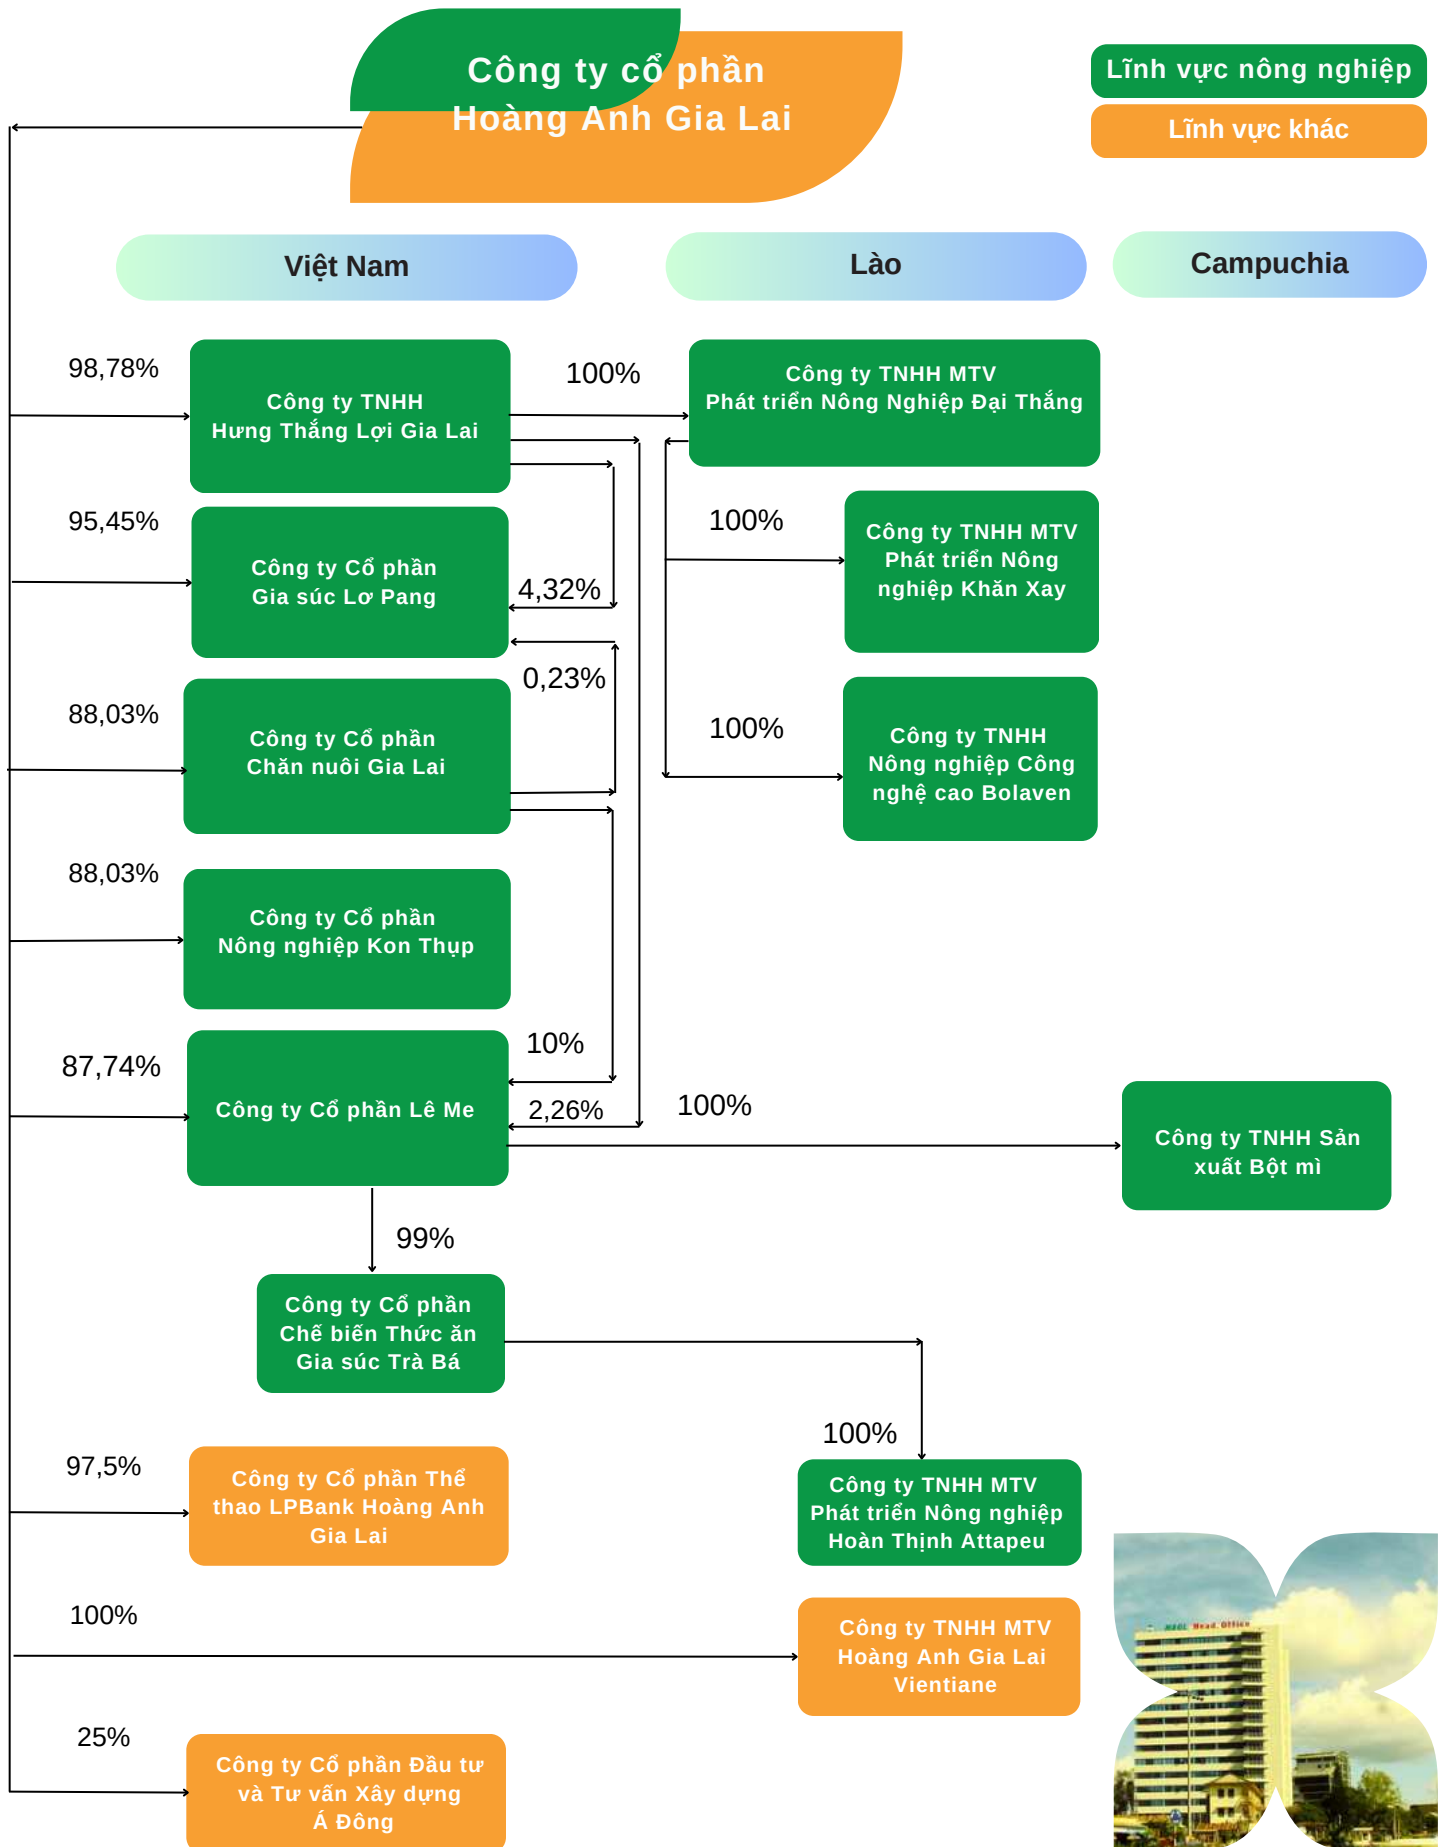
Công ty cổ phần Hoàng Anh Gia Lai

Lĩnh vực nông nghiệp

Lĩnh vực khác

Việt Nam

Lào

Campuchia

98,78%

Công ty TNHH Hưng Thắng Lợi Gia Lai

100%

Công ty TNHH MTV Phát triển Nông Nghiệp Đại Thắng

95,45%

Công ty Cổ phần Gia súc Lơ Pang

4,32%

100%

Công ty TNHH MTV Phát triển Nông nghiệp Khăn Xay

0,23%

88,03%

Công ty Cổ phần Chăn nuôi Gia Lai

100%

Công ty TNHH Nông nghiệp Công nghệ cao Bolaven

88,03%

Công ty Cổ phần Nông nghiệp Kon Thụp

87,74%

10%

Công ty Cổ phần Lê Me

2,26%

100%

Công ty TNHH Sản xuất Bột mì

99%

Công ty Cổ phần Chế biến Thức ăn Gia súc Trà Bá

100%

97,5%

Công ty Cổ phần Thể thao LPBank Hoàng Anh Gia Lai

Công ty TNHH MTV Phát triển Nông nghiệp Hoàn Thịnh Attapeu

100%

Công ty TNHH MTV Hoàng Anh Gia Lai Vientiane

25%

Công ty Cổ phần Đầu tư và Tư vấn Xây dựng Á Đông